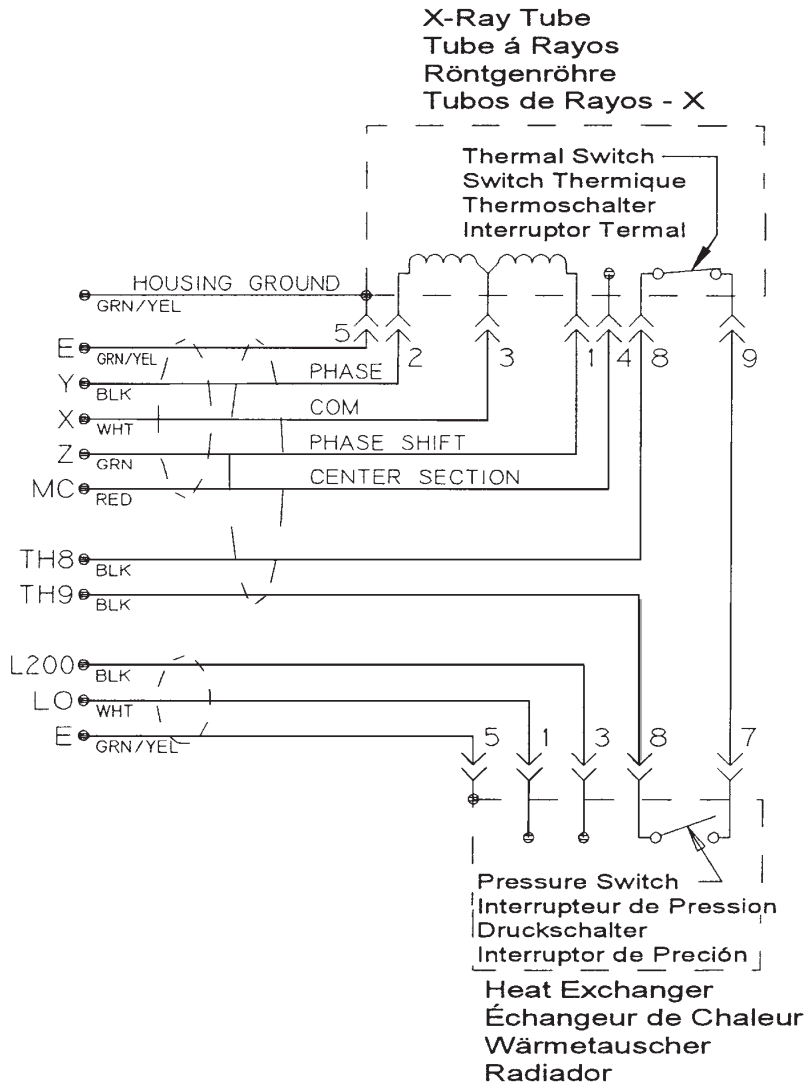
X-Ray Tube
Tube á Rayos
Röntgenröhre
Tubos de Rayos - X

Thermal Switch
Switch Thermique
Thermoschalter
Interruptor Termal

HOUSING GROUND
GRN/YEL

5 2 3 1 4 8 9

E GRN/YEL
PHASE
Y BLK
COM
X WHT
PHASE SHIFT
Z GRN
CENTER SECTION
MC RED

TH8 BLK
TH9 BLK

L200 BLK
LO WHT
E GRN/YEL

5 1 3 8 7

Pressure Switch
Interrupteur de Pression
Druckschalter
Interruptor de Preción

Heat Exchanger
Échangeur de Chaleur
Wärmetauscher
Radiador